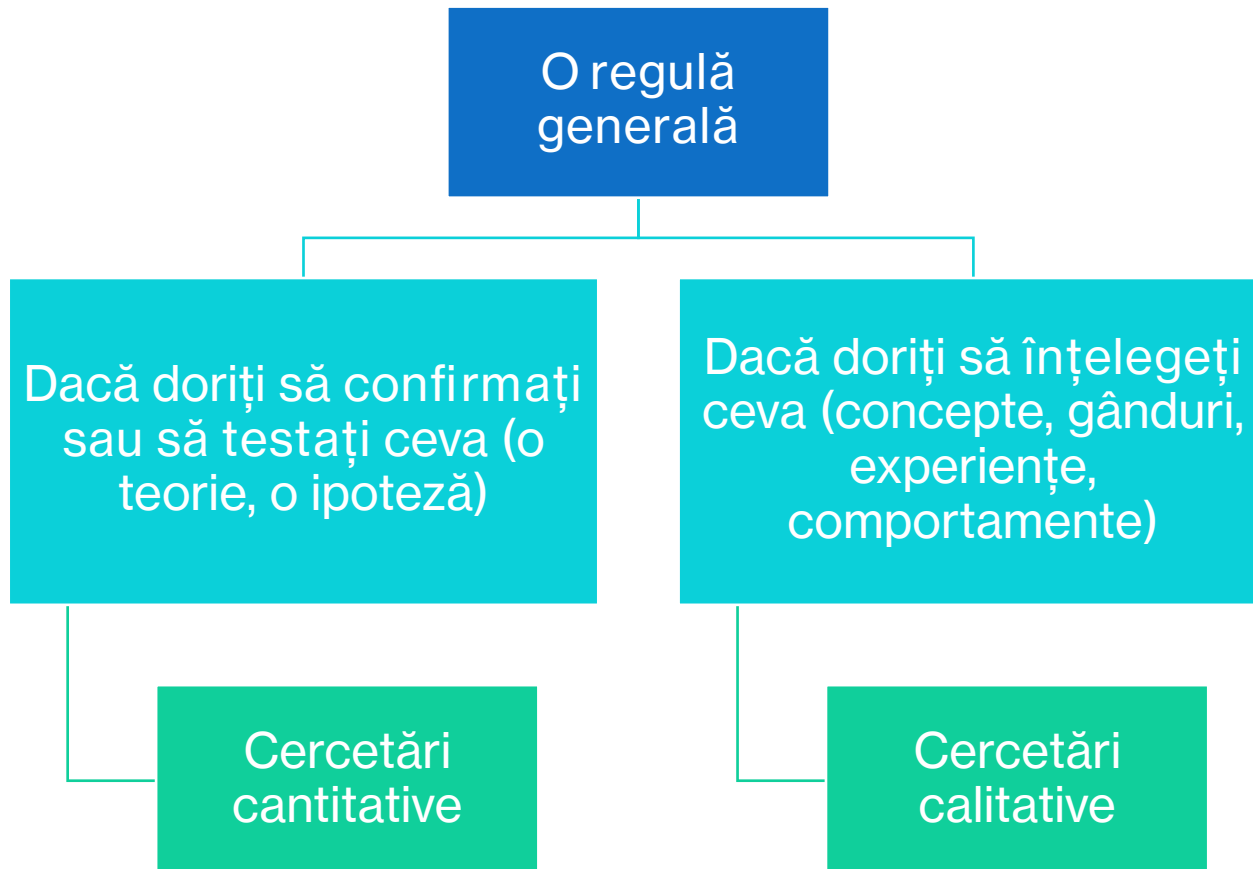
O regulă generală

Dacă doriți să confirmați sau să testați ceva (o teorie, o ipoteză)

Dacă doriți să înțelegeți ceva (concepte, gânduri, experiențe, comportamente)

Cercetări cantitative

Cercetări calitative